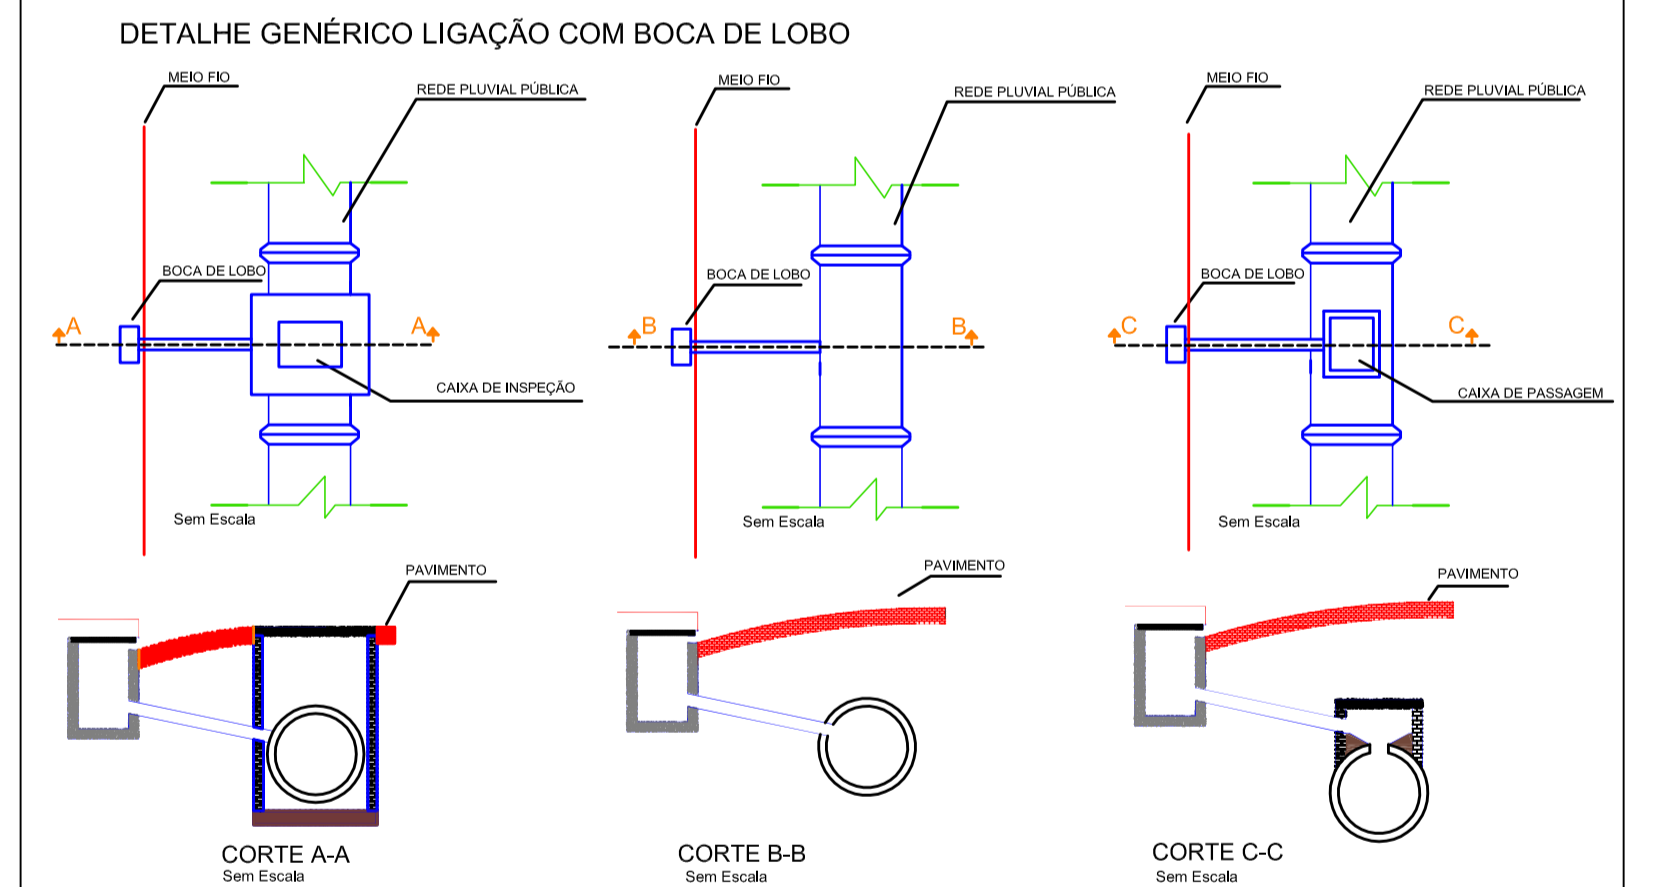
DETALHE GENÉRICO LIGAÇÃO COM BOCA DE LOBO

MEIO FIO
REDE PLUVIAL PÚBLICA
BOCA DE LOBO
A
A
CAIXA DE INSPEÇÃO
Sem Escala

MEIO FIO
REDE PLUVIAL PÚBLICA
BOCA DE LOBO
B
B
Sem Escala

MEIO FIO
REDE PLUVIAL PÚBLICA
BOCA DE LOBO
C
C
CAIXA DE PASSAGEM
Sem Escala

PAVIMENTO
CORTE A-A
Sem Escala

PAVIMENTO
CORTE B-B
Sem Escala

PAVIMENTO
CORTE C-C
Sem Escala